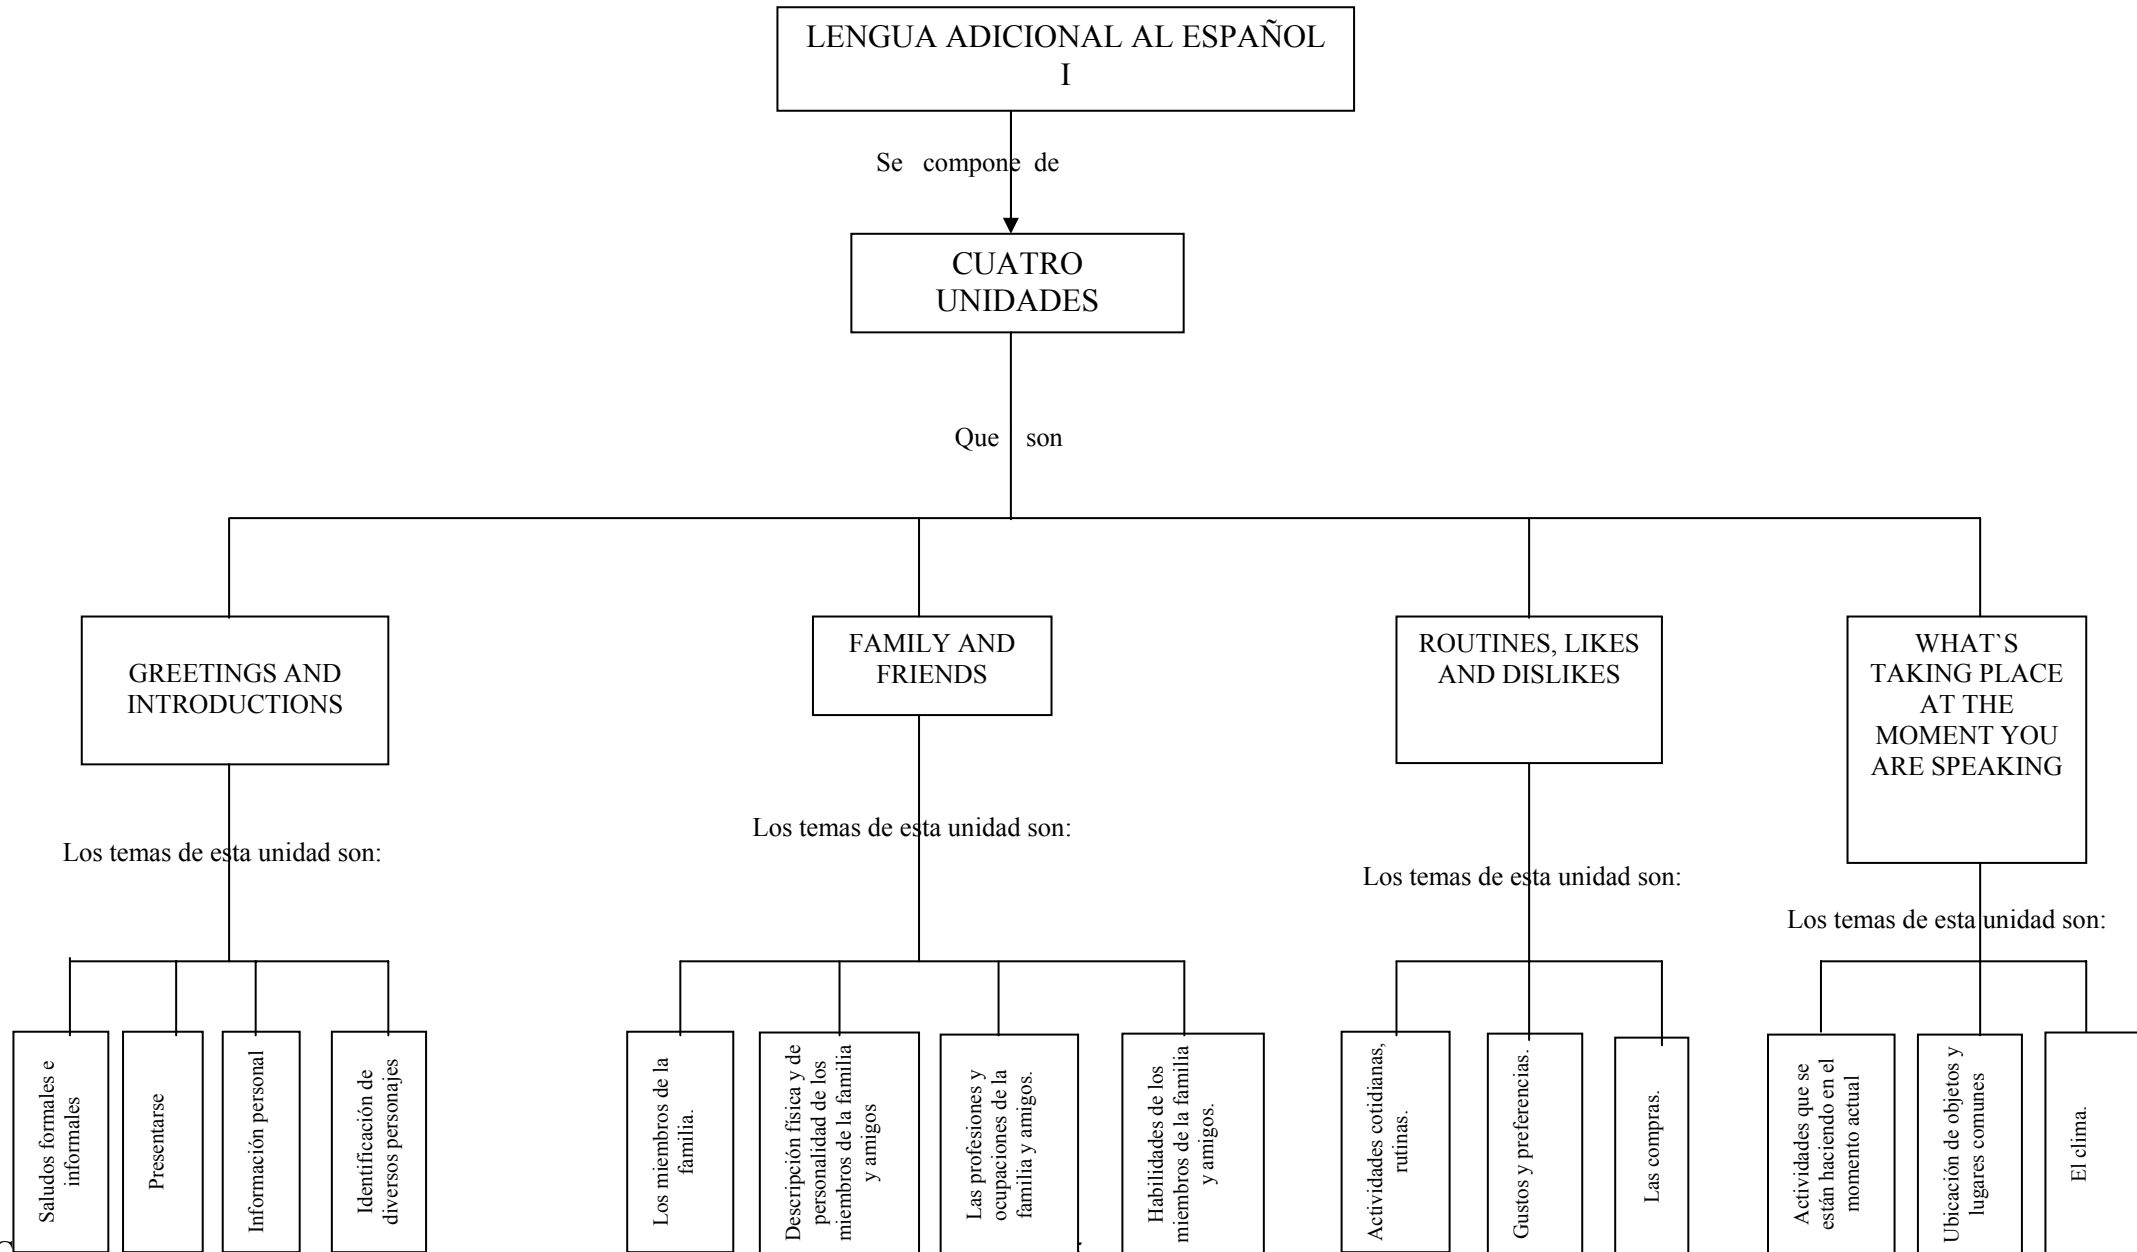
LENGUA ADICIONAL AL ESPAÑOL I

Se compone de

CUATRO UNIDADES

Que son

GREETINGS AND INTRODUCTIONS

Los temas de esta unidad son:

Saludos formales e informales

Presentarse

Información personal

Identificación de diversos personajes

FAMILY AND FRIENDS

Los temas de esta unidad son:

Los miembros de la familia.

Descripción física y de personalidad de los miembros de la familia y amigos

Las profesiones y ocupaciones de la familia y amigos.

Habilidades de los miembros de la familia y amigos.

ROUTINES, LIKES AND DISLIKES

Los temas de esta unidad son:

Actividades cotidianas, rutinas.

Gustos y preferencias.

Las compras.

WHAT`S TAKING PLACE AT THE MOMENT YOU ARE SPEAKING

Los temas de esta unidad son:

Actividades que se están haciendo en el momento actual

Ubicación de objetos y lugares comunes

El clima.